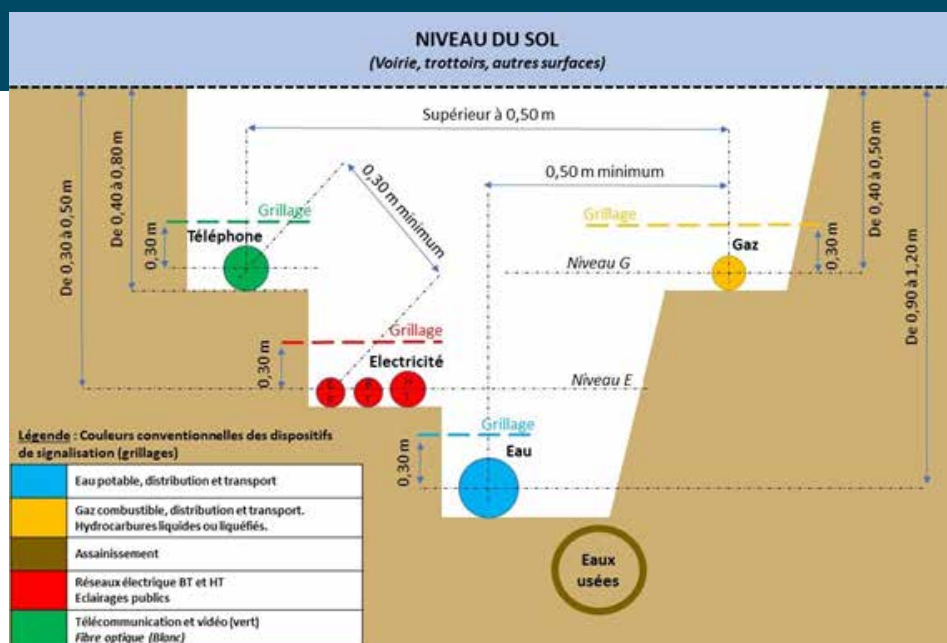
NIVEAU DU SOL
(Voirie, trottoirs, autres surfaces)

Supérieur à 0,50 m

0,50 m minimum

0,30 m minimum

De 0,30 à 0,50 m

De 0,40 à 0,80 m

0,30 m

Grillage

Téléphone

Grillage

Gaz

Niveau G

0,30 m

De 0,40 à 0,50 m

De 0,90 à 1,20 m

Grillage

0,30 m

Electricité

Niveau E

Grillage

0,30 m

Eau

Eaux usées

Légende : Couleurs conventionnelles des dispositifs de signalisation (grillages)

| |
|---|
| Eau potable, distribution et transport |
| Gaz combustible, distribution et transport. Hydrocarbures liquides ou liquéfiés. |
| Assainissement |
| Réseaux électrique BT et HT Eclairages publics |
| Télécommunication et vidéo (vert) Fibre optique (Blanc) |